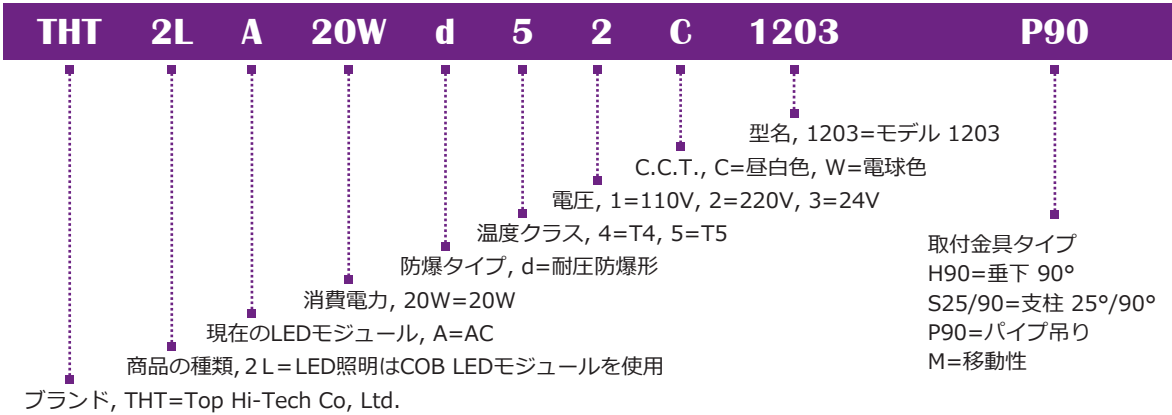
THT 2L A 20W d 5 2 C 1203 P90

型名, 1203=モデル 1203

C.C.T., C=昼白色, W=電球色

電圧, 1=110V, 2=220V, 3=24V

温度クラス, 4=T4, 5=T5

防爆タイプ, d=耐圧防爆形

消費電力, 20W=20W

現在のLEDモジュール, A=AC

商品の種類, 2L=LED照明はCOB LEDモジュールを使用

ブランド, THT=Top Hi-Tech Co, Ltd.

取付金具タイプ
H90=垂下 90°
S25/90=支柱 25°/90°
P90=パイプ吊り
M=移動性